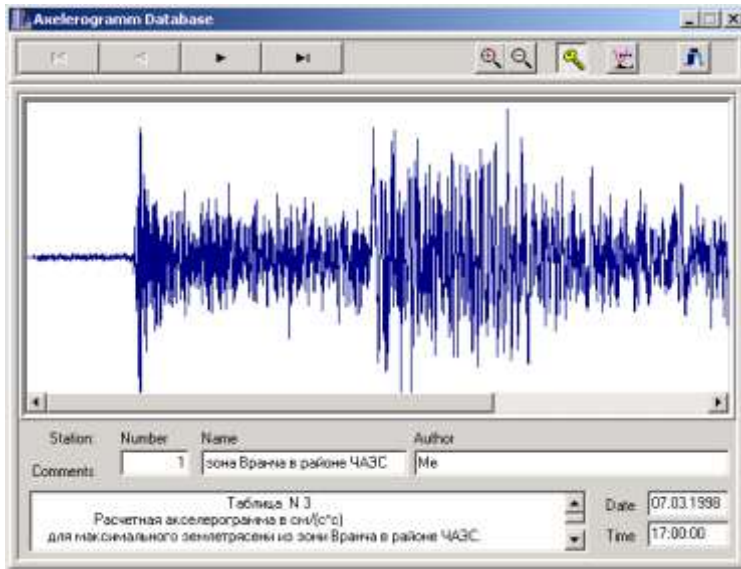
Akelerogramm Database

Station Number Name Author

Comments 1 зона Вранча в районе ЧАЭС Me

Таблица. N 3
Расчетная акселерограмма в см/(с*с)
для максимального землетрясени из зони Вранча в районе ЧАЭС.

Date 07.03.1998

Time 17:00:00